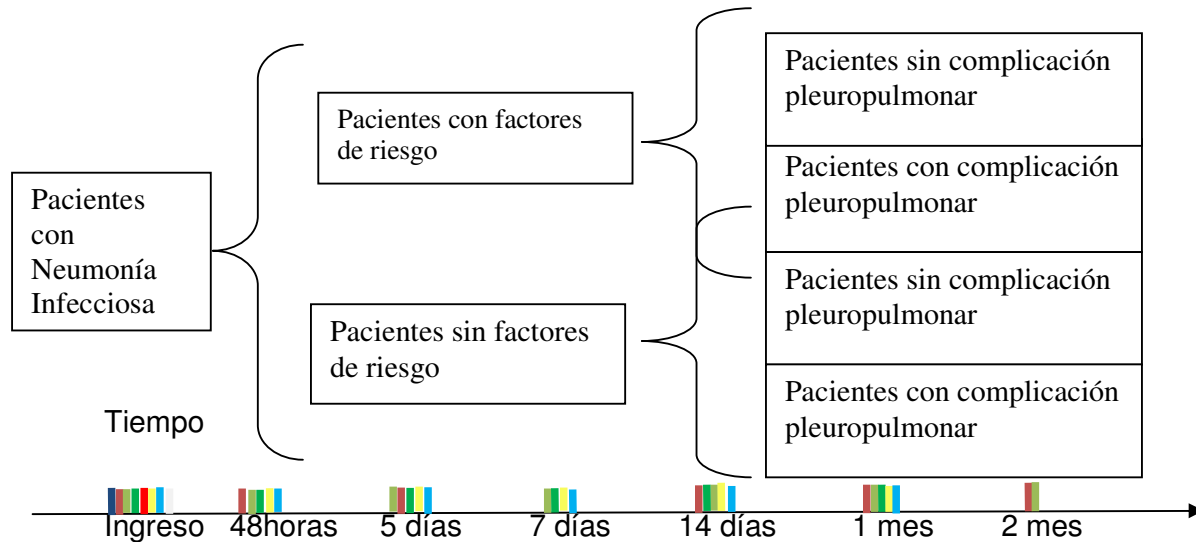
Pacientes con Neumonía Infecciosa

Pacientes con factores de riesgo

Pacientes sin factores de riesgo

Pacientes sin complicación pleuropulmonar

Pacientes con complicación pleuropulmonar

Pacientes sin complicación pleuropulmonar

Pacientes con complicación pleuropulmonar

Tiempo

Ingreso 48horas 5 días 7 días 14 días 1 mes 2 mes